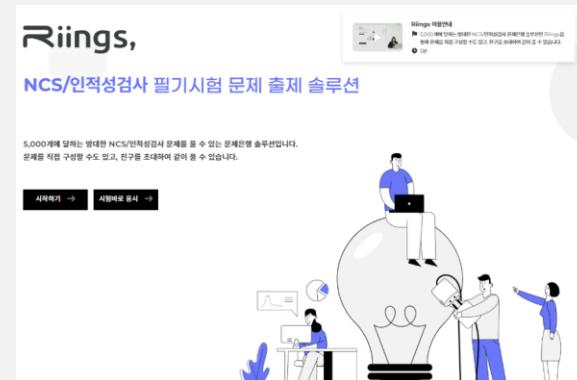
Riings,

NCS/인적성검사 필기시험 문제 출제 솔루션

5,000개에 달하는 방대한 NCS/인적성검사 문제를 풀 수 있는 문제은행 솔루션입니다.
문제를 직접 구성할 수도 있고, 친구를 초대하여 같이 풀 수 있습니다.

시작하기 →

시험바로 응시 →

Riings 이용안내

5,000개에 달하는 방대한 NCS/인적성검사 문제은행 솔루션인 Riings를 통해 문제를 직접 구성할 수도 있고 친구를 초대하여 같이 풀 수 있습니다.

5분